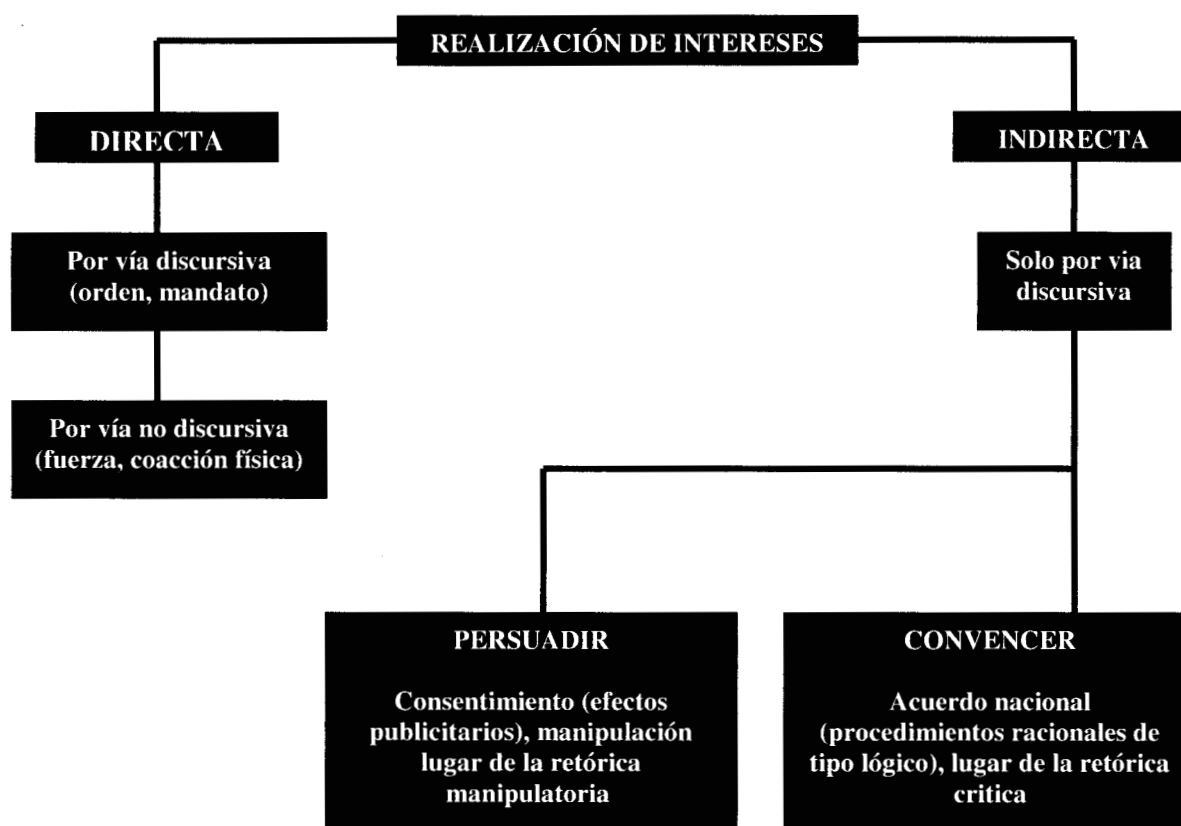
REALIZACIÓN DE INTERESES

DIRECTA

INDIRECTA

Por vía discursiva (orden, mandato)

Por vía no discursiva (fuerza, coacción física)

Solo por via discursiva

PERSUADIR

Consentimiento (efectos publicitarios), manipulación lugar de la retórica manipulatoria

CONVENCER

Acuerdo nacional (procedimientos racionales de tipo lógico), lugar de la retórica critica